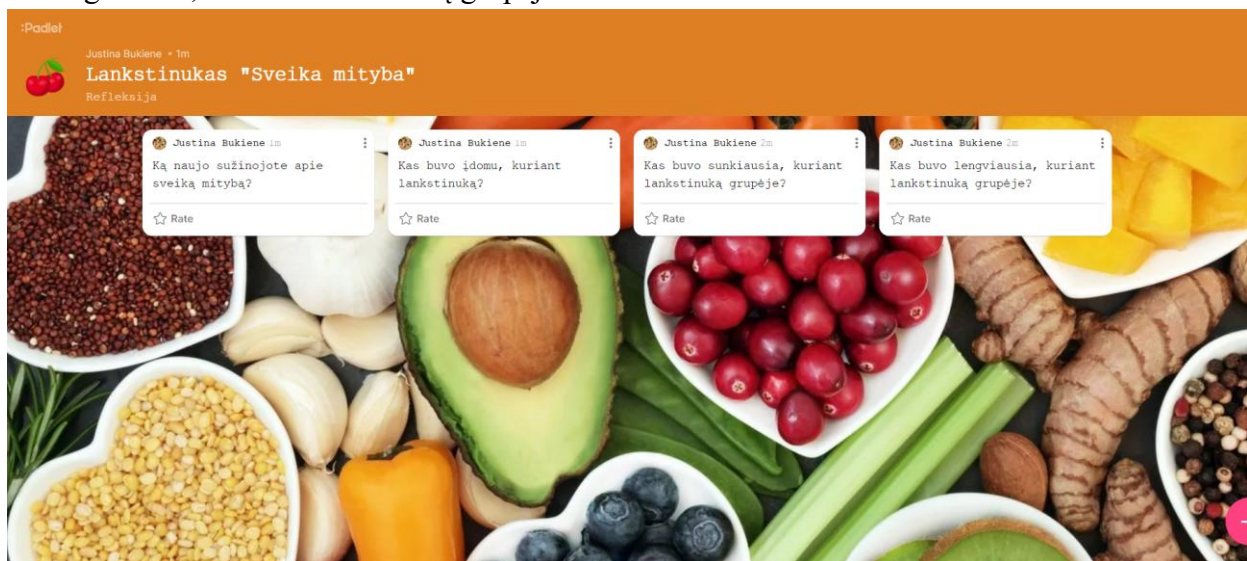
:Padlet

Justina Bukiene • 1m

Lankstinukas "Sveika mityba"

Refleksija

Justina Bukiene 1m

Ką naujo sužinojote apie sveiką mitybą?

Rate

Justina Bukiene 1m

Kas buvo įdomu, kuriant lankstinuką?

Rate

Justina Bukiene 2m

Kas buvo sunkiausia, kuriant lankstinuką grupėje?

Rate

Justina Bukiene 2m

Kas buvo lengviausia, kuriant lankstinuką grupėje?

Rate